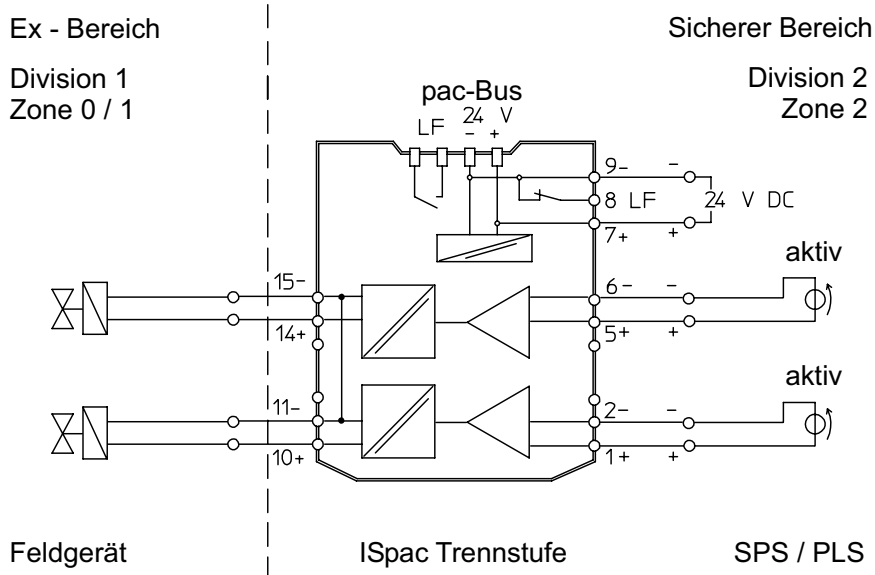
Ex - Bereich

Division 1
Zone 0 / 1

Sicherer Bereich

Division 2
Zone 2

pac-Bus
LF 24 V
− +

9−
8 LF
7+
−
24 V DC
+

aktiv
15−
14+
6 −
5+
−
+

aktiv
11−
10+
2−
1+
−
+

Feldgerät

ISpac Trennstufe

SPS / PLS